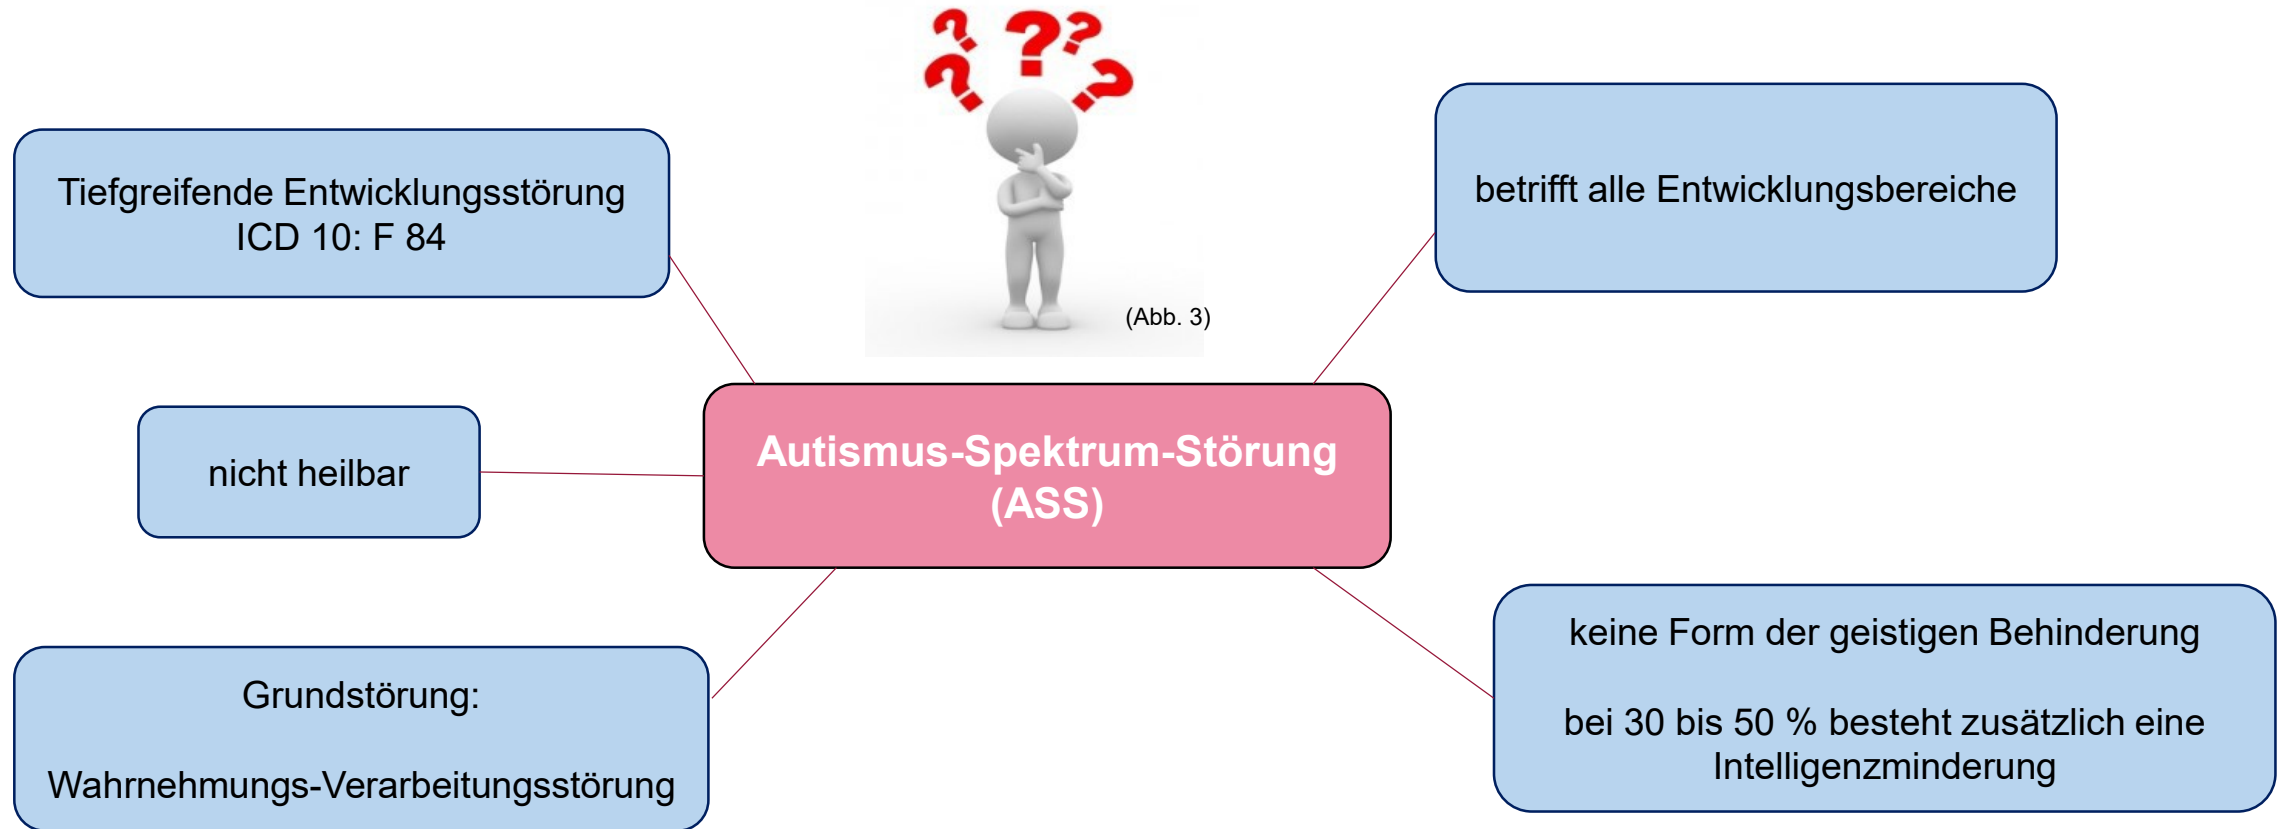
Tiefgreifende Entwicklungsstörung
ICD 10: F 84

(Abb. 3)

betrifft alle Entwicklungsbereiche

nicht heilbar

Autismus-Spektrum-Störung
(ASS)

Grundstörung:

Wahrnehmungs-Verarbeitungsstörung

keine Form der geistigen Behinderung

bei 30 bis 50 % besteht zusätzlich eine Intelligenzminderung